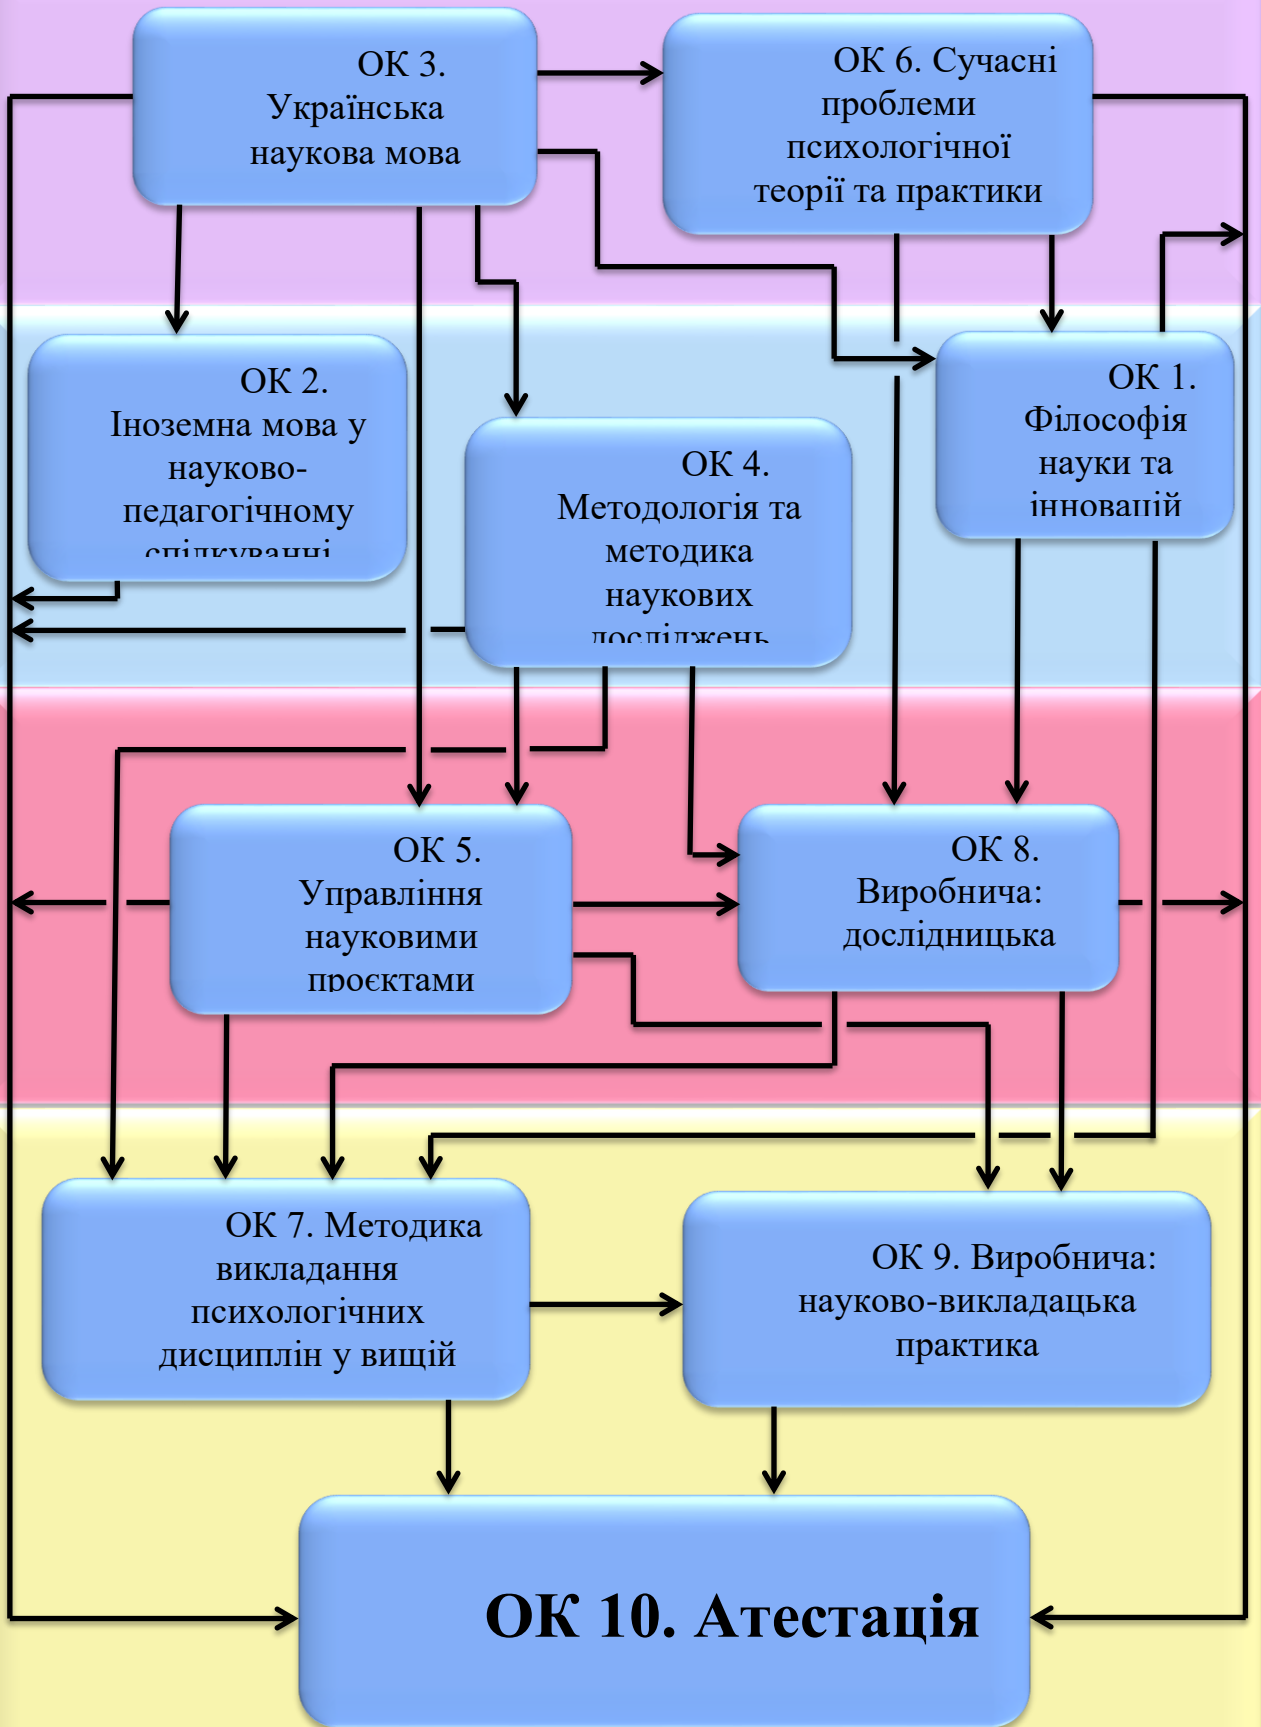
ОК 3. Українська наукова мова

ОК 6. Сучасні проблеми психологічної теорії та практики

ОК 2. Іноземна мова у науково-педагогічному спілкуванні

ОК 4. Методологія та методика наукових досліджень

ОК 1. Філософія науки та інновацій

ОК 5. Управління науковими проєктами

ОК 8. Виробнича: дослідницька

ОК 7. Методика викладання психологічних дисциплін у вищій

ОК 9. Виробнича: науково-викладацька практика

ОК 10. Атестація